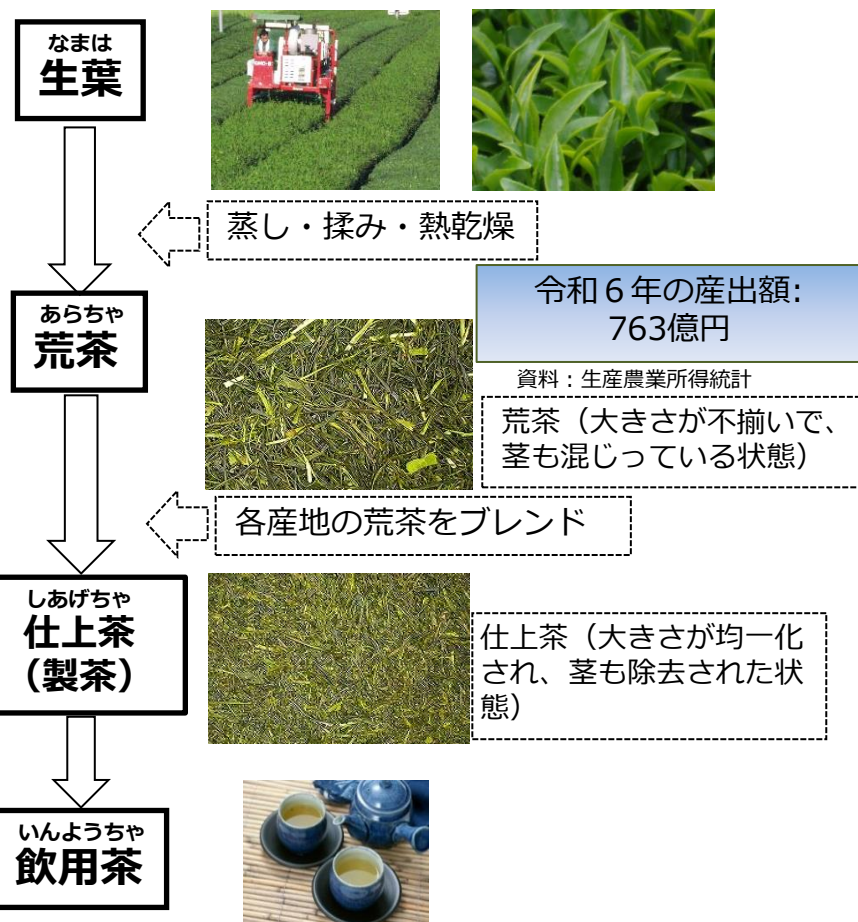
なまは
生葉

蒸し・揉み・熱乾燥

あらちゃ
荒茶

令和６年の産出額:
763億円

資料：生産農業所得統計

荒茶（大きさが不揃いで、茎も混じっている状態）

各産地の荒茶をブレンド

しあげちゃ
仕上茶
（製茶）

仕上茶（大きさが均一化され、茎も除去された状態）

いんようちゃ
飲用茶